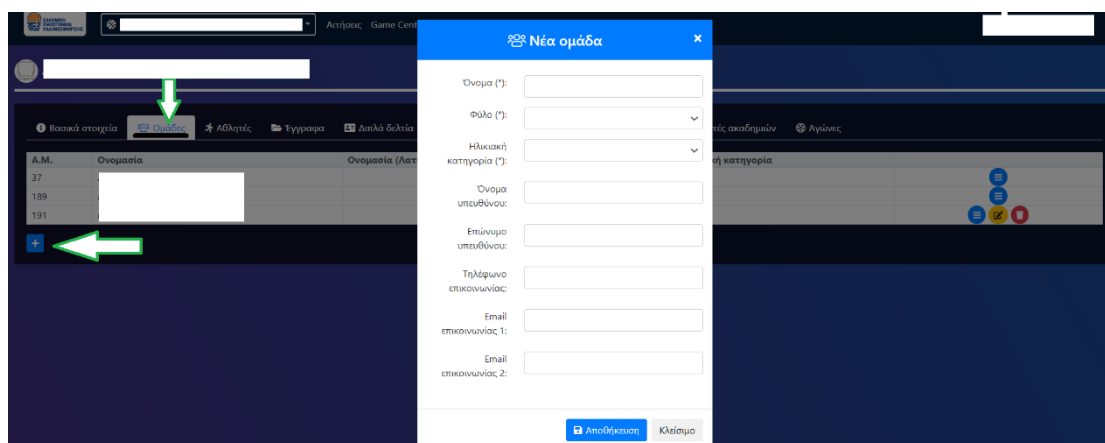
ΕΛΛΗΝΙΚΗ ΟΜΟΣΠΟΝΔΙΑ ΚΑΛΑΘΟΣΦΑΙΡΙΣΗΣ

Αιτήσεις Game Cent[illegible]

Βασικά στοιχεία Ομάδες Αθλητές Έγγραφα Διπλά δελτία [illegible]τές ακαδημιών Αγώνες

| Α.Μ. | Ονομασία | Ονομασία (Λατ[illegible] | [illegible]ή κατηγορία |
|---|---|---|---|
| 37 | | | |
| 189 | | | |
| 191 | | | |

+

Νέα ομάδα ×

Όνομα (*):

Φύλο (*):

Ηλικιακή κατηγορία (*):

Όνομα υπευθύνου:

Επώνυμο υπευθύνου:

Τηλέφωνο επικοινωνίας:

Email επικοινωνίας 1:

Email επικοινωνίας 2:

Αποθήκευση Κλείσιμο